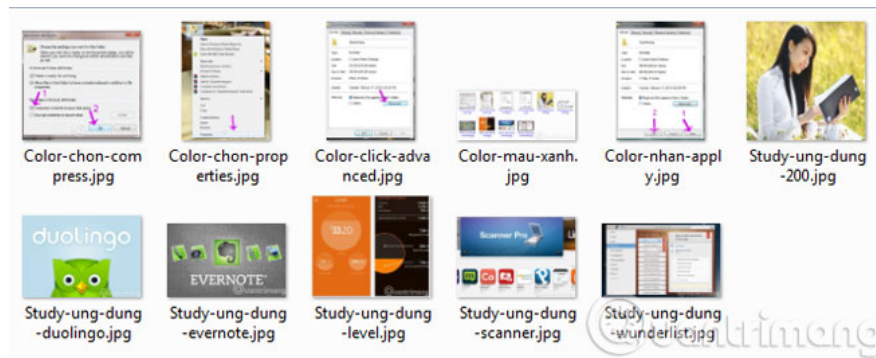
Color-chon-compress.jpg

Color-chon-properties.jpg

Color-click-advanced.jpg

Color-mau-xanh.jpg

Color-nhan-apply.jpg

Study-ung-dung-200.jpg

duolingo

Study-ung-dung-duolingo.jpg

EVERNOTE

Study-ung-dung-evernote.jpg

33.20

Study-ung-dung-level.jpg

Scanner Pro

Study-ung-dung-scanner.jpg

Study-ung-dung-wunderlist.jpg

quantrimang